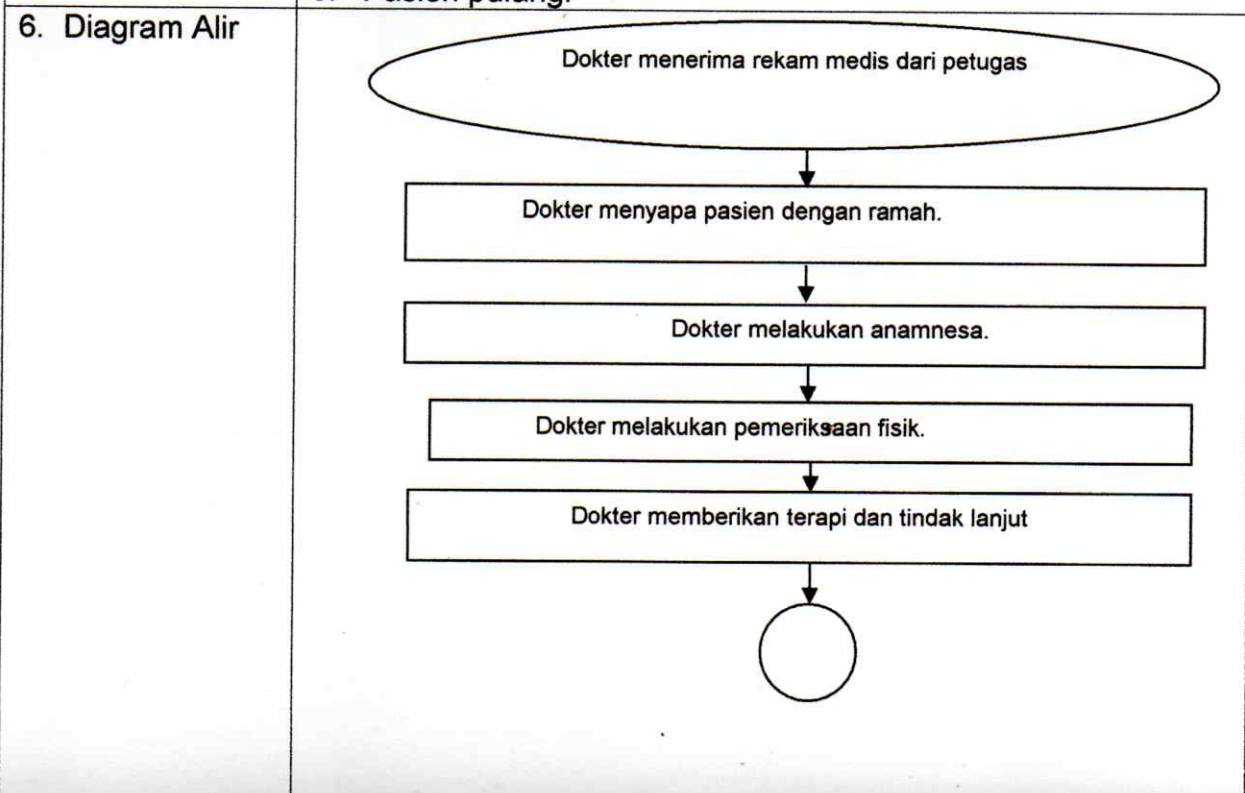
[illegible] Pasien pulang.

6. Diagram Alir

Dokter menerima rekam medis dari petugas

Dokter menyapa pasien dengan ramah.

Dokter melakukan anamnesa.

Dokter melakukan pemeriksaan fisik.

Dokter memberikan terapi dan tindak lanjut